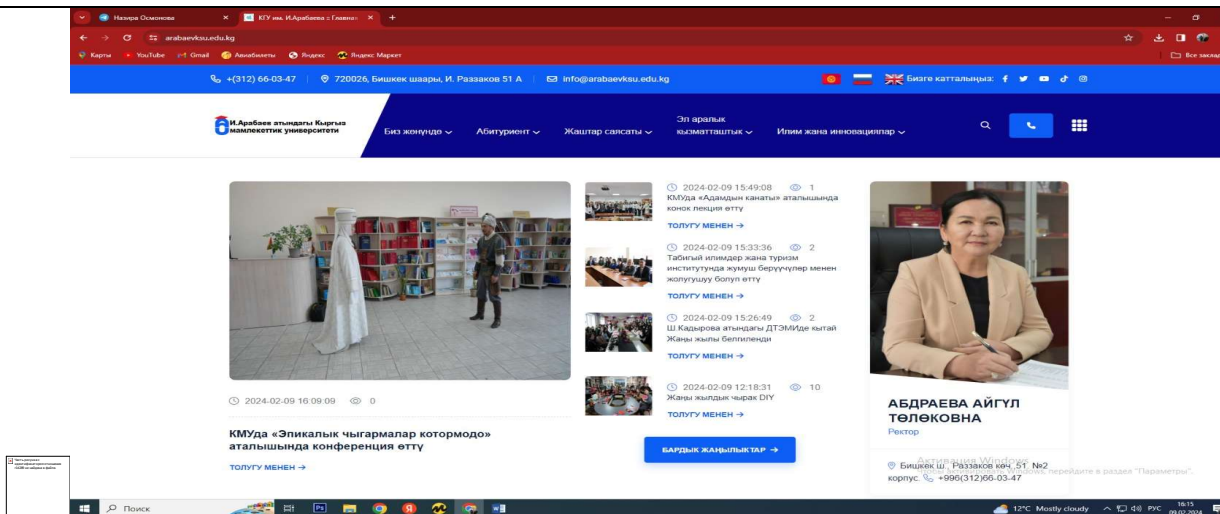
Назира Осмонова × КГУ им. И.Арабаева г.Главна × +

arabaevksu.edu.kg

Карты YouTube Gmail Авиабилеты Яндекс Яндекс Маркет

Все заклад

+(312) 66-03-47 | 720026, Бишкек шаары, И. Раззаков 51 А | info@arabaevksu.edu.kg

Бизге катталыңыз:

И.Арабаев атындагы Кыргыз мамлекеттик университети

Биз жөнүндө Абитуриент Жаштар саясаты Эл аралык кызматташтык Илим жана инновациялар

2024-02-09 16:09:09 0

КМУда «Эпикалык чыгармалар котормодо» аталышында конференция өттү

ТОЛУГУ МЕНЕН →

2024-02-09 15:49:08 1
КМУда «Адамдын канаты» аталышында коноок лекция өттү

ТОЛУГУ МЕНЕН →

2024-02-09 15:33:36 2
Табигый илимдер жана туризм институтунда жумуш берүүчүлөр менен жолугушуу болуп өттү

ТОЛУГУ МЕНЕН →

2024-02-09 15:26:49 2
Ш.Кадырова атындагы ДТЭМИде кытай Жаңы жылы белгиленди

ТОЛУГУ МЕНЕН →

2024-02-09 12:18:31 10
Жаңы жылдык чырак DIY

ТОЛУГУ МЕНЕН →

БАРДЫК ЖАҢЫЛЫКТАР →

АБДРАЕВА АЙГҮЛ ТӨЛӨКОВНА

Ректор

Бишкек ш., Раззаков көч.,51, №2 корпус. +996(312)66-03-47

Активация Windows
Чтобы активировать Windows, перейдите в раздел "Параметры".

Поиск

12°C Mostly cloudy РУС 16:15 09.02.2024